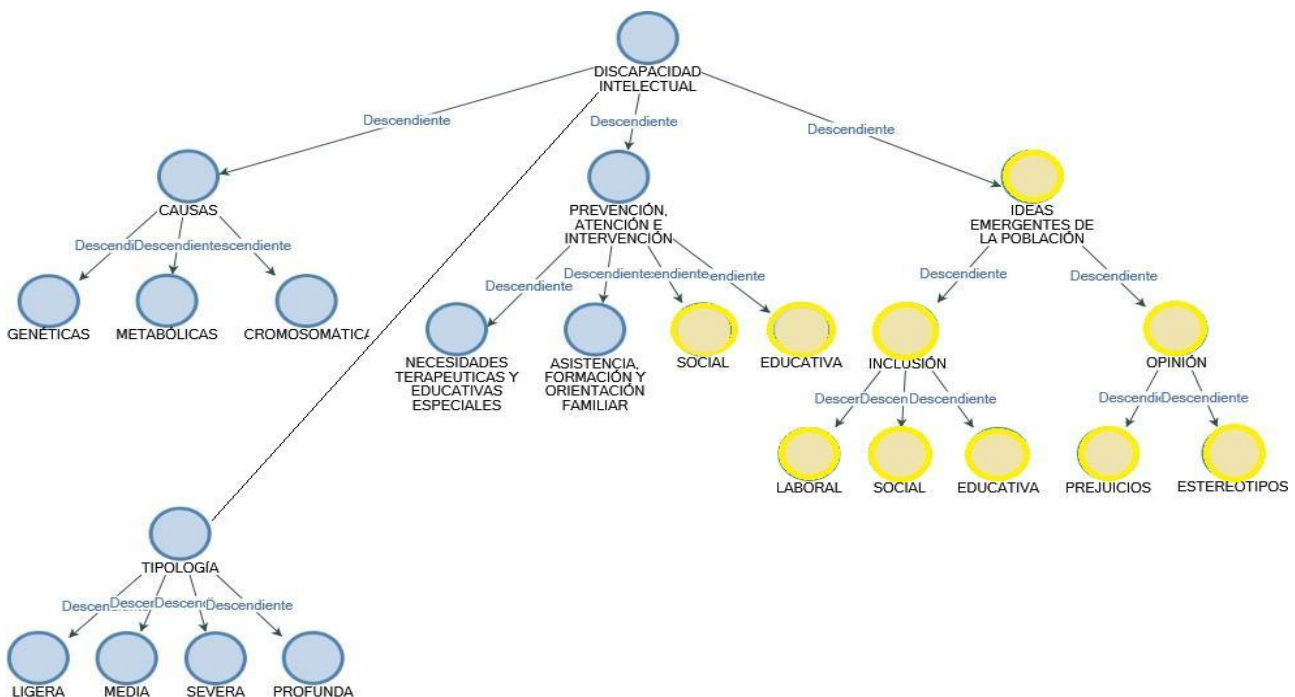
DISCAPACIDAD INTELECTUAL

Descendiente
Descendiente
Descendiente

CAUSAS

DescendiDescendientescendiente

GENÉTICAS
METABÓLICAS
CROMOSOMATICA

PREVENCIÓN, ATENCIÓN E INTERVENCIÓN

Descendiente
Descendiente:endiente:endiente

NECESIDADES TERAPEUTICAS Y EDUCATIVAS ESPECIALES
ASISTENCIA, FORMACIÓN Y ORIENTACIÓN FAMILIAR
SOCIAL
EDUCATIVA

IDEAS EMERGENTES DE LA POBLACIÓN

Descendiente
Descendiente

INCLUSIÓN

DescenDescenDescendiente

LABORAL
SOCIAL
EDUCATIVA

OPINIÓN

DescendiDescendiente

PREJUICIOS
ESTEREOTIPOS

TIPOLOGÍA

DescenDescenDescenDescendiente

LIGERA
MEDIA
SEVERA
PROFUNDA